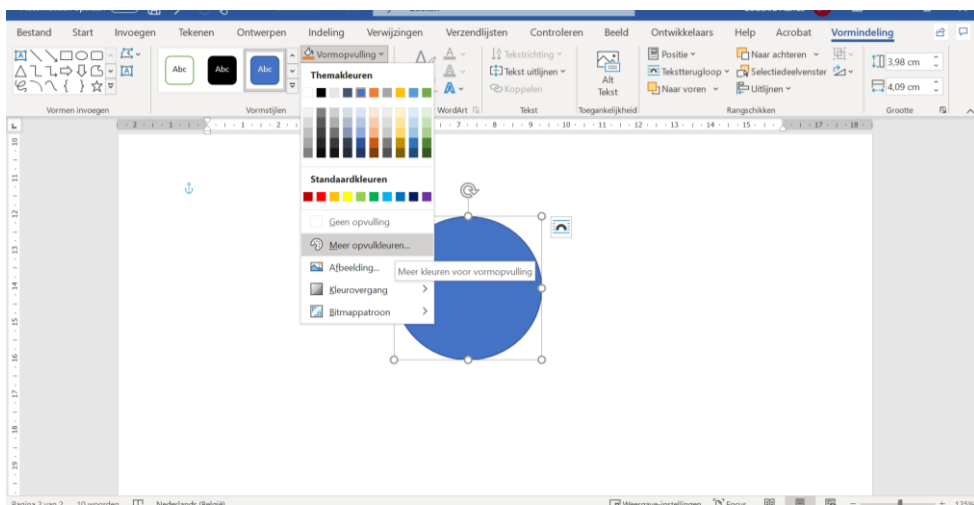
Bestand Start Invoegen Tekenen Ontwerpen Indeling Verwijzingen Verzendlijsten Controleren Beeld Ontwikkelaars Help Acrobat Vormindeling

Vormen invoegen

Abc Abc Abc

Vormstijlen

Vormopvulling

Themakleuren

Standaardkleuren

Geen opvulling

Meer opvulkleuren...

Afbeelding...

Kleurovergang

Bitmappatroon

Meer kleuren voor vormopvulling

WordArt

Tekstrichting

Tekst uitlijnen

Koppelen

Tekst

Alt Tekst

Toegankelijkheid

Positie

Tekstterugloop

Naar voren

Naar achteren

Selectiedeelvenster

Uitlijnen

Rangschikken

3,98 cm

4,09 cm

Grootte

2 1 1 2 7 8 9 10 11 12 13 14 15 17 18

10 11 12 13 14 15 16 17 18 19

Pagina 2 van 2 10 woorden Nederlands (België) Weergave-instellingen Focus 125%